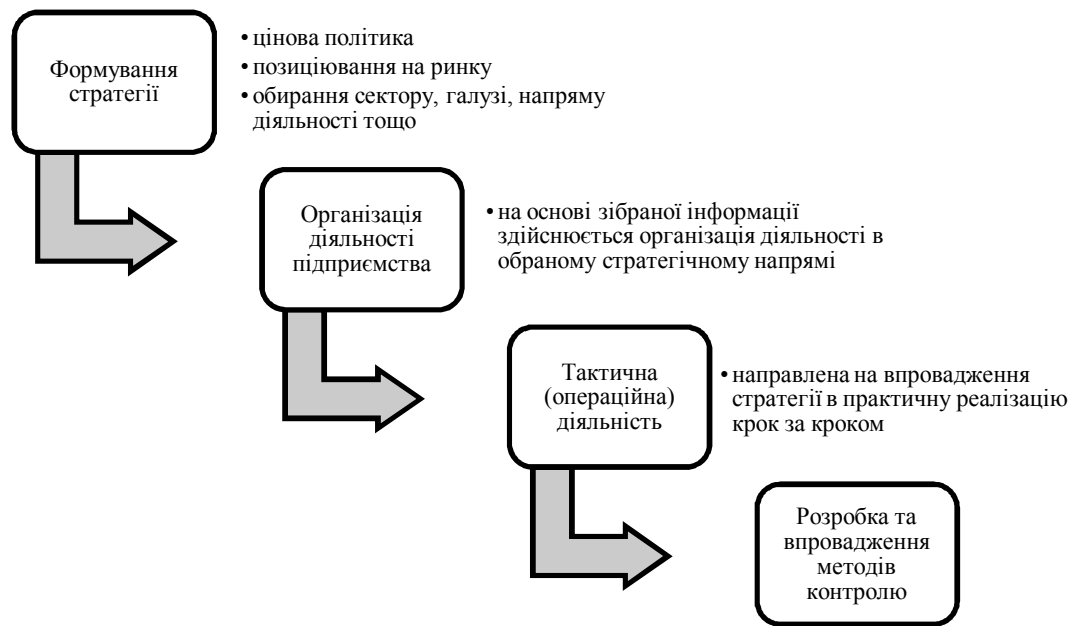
Формування стратегії

• цінова політика
• позиціювання на ринку
• обирання сектору, галузі, напряму діяльності тощо

Організація діяльності підприємства

• на основі зібраної інформації здійснюється організація діяльності в обраному стратегічному напрямі

Тактична (операційна) діяльність

• направлена на впровадження стратегії в практичну реалізацію крок за кроком

Розробка та впровадження методів контролю